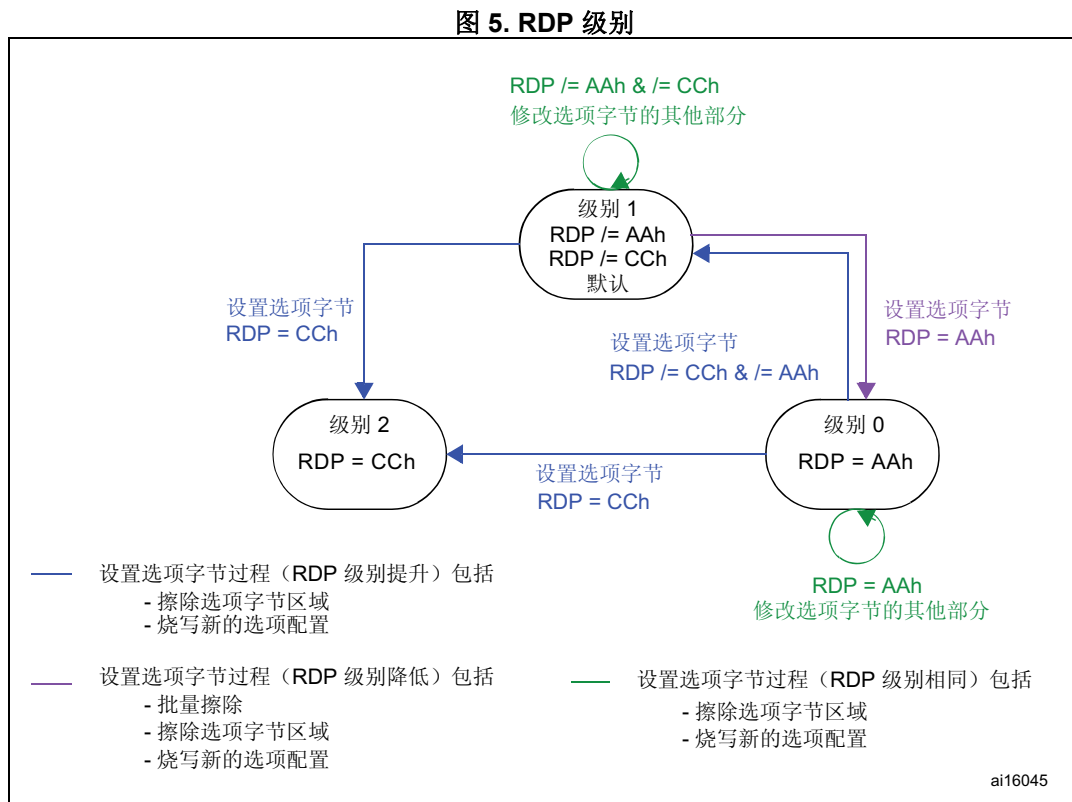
图 5. RDP 级别

RDP /= AAh & /= CCh
修改选项字节的其他部分

级别 1
RDP /= AAh
RDP /= CCh
默认

设置选项字节
RDP = CCh

设置选项字节
RDP /= CCh & /= AAh

设置选项字节
RDP = AAh

级别 2
RDP = CCh

级别 0
RDP = AAh

设置选项字节
RDP = CCh

RDP = AAh
修改选项字节的其他部分

设置选项字节过程（RDP 级别提升）包括
- 擦除选项字节区域
- 烧写新的选项配置

设置选项字节过程（RDP 级别降低）包括
- 批量擦除
- 擦除选项字节区域
- 烧写新的选项配置

设置选项字节过程（RDP 级别相同）包括
- 擦除选项字节区域
- 烧写新的选项配置

ai16045